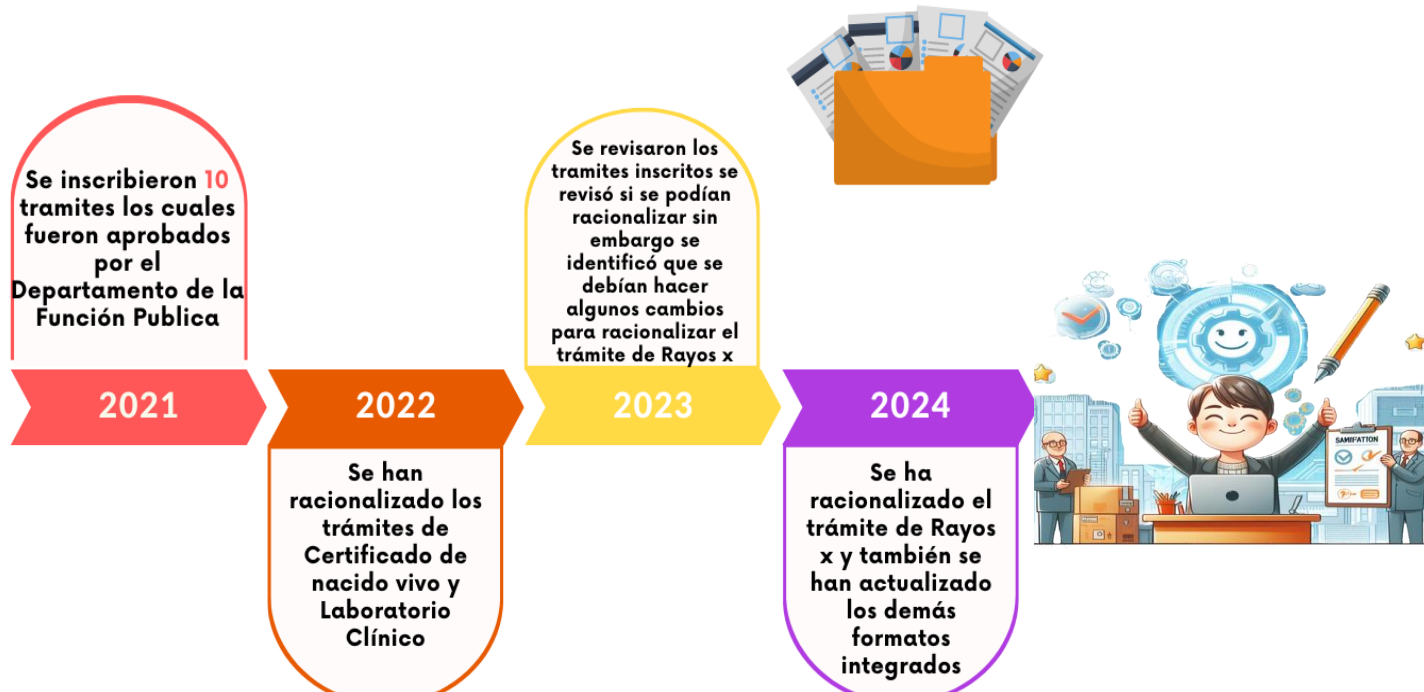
Se inscribieron 10 tramites los cuales fueron aprobados por el Departamento de la Función Publica

2021

2022

Se han racionalizado los trámites de Certificado de nacido vivo y Laboratorio Clínico

Se revisaron los tramites inscritos se revisó si se podían racionalizar sin embargo se identificó que se debían hacer algunos cambios para racionalizar el trámite de Rayos x

2023

2024

Se ha racionalizado el trámite de Rayos x y también se han actualizado los demás formatos integrados

SAMIFATION